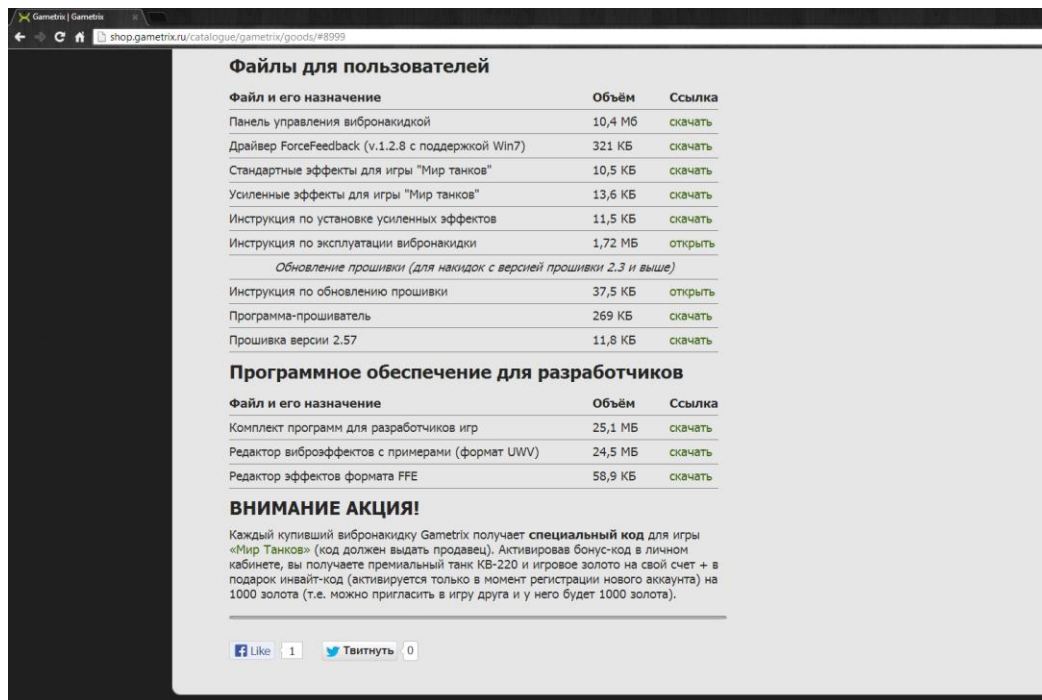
Gametrix | Gametrix

shop.gametrix.ru/catalogue/gametrix/goods/#8999

Файлы для пользователей

| Файл и его назначение | Объём | Ссылка |
|---|---|---|
| Панель управления вибронакидкой | 10,4 Мб | скачать |
| Драйвер ForceFeedback (v.1.2.8 с поддержкой Win7) | 321 КБ | скачать |
| Стандартные эффекты для игры "Мир танков" | 10,5 КБ | скачать |
| Усиленные эффекты для игры "Мир танков" | 13,6 КБ | скачать |
| Инструкция по установке усиленных эффектов | 11,5 КБ | скачать |
| Инструкция по эксплуатации вибронакидки | 1,72 МБ | открыть |
| Обновление прошивки (для накидок с версией прошивки 2.3 и выше) | | |
| Инструкция по обновлению прошивки | 37,5 КБ | открыть |
| Программа-прошиватель | 269 КБ | скачать |
| Прошивка версии 2.57 | 11,8 КБ | скачать |

Программное обеспечение для разработчиков

| Файл и его назначение | Объём | Ссылка |
|---|---|---|
| Комплект программ для разработчиков игр | 25,1 МБ | скачать |
| Редактор виброэффектов с примерами (формат UWV) | 24,5 МБ | скачать |
| Редактор эффектов формата FFE | 58,9 КБ | скачать |

ВНИМАНИЕ АКЦИЯ!

Каждый купивший вибронакидку Gametrix получает специальный код для игры «Мир Танков» (код должен выдать продавец). Активировав бонус-код в личном кабинете, вы получаете премиальный танк КВ-220 и игровое золото на свой счет + в подарок инвайт-код (активируется только в момент регистрации нового аккаунта) на 1000 золота (т.е. можно пригласить в игру друга и у него будет 1000 золота).

Like 1 Твитнуть 0